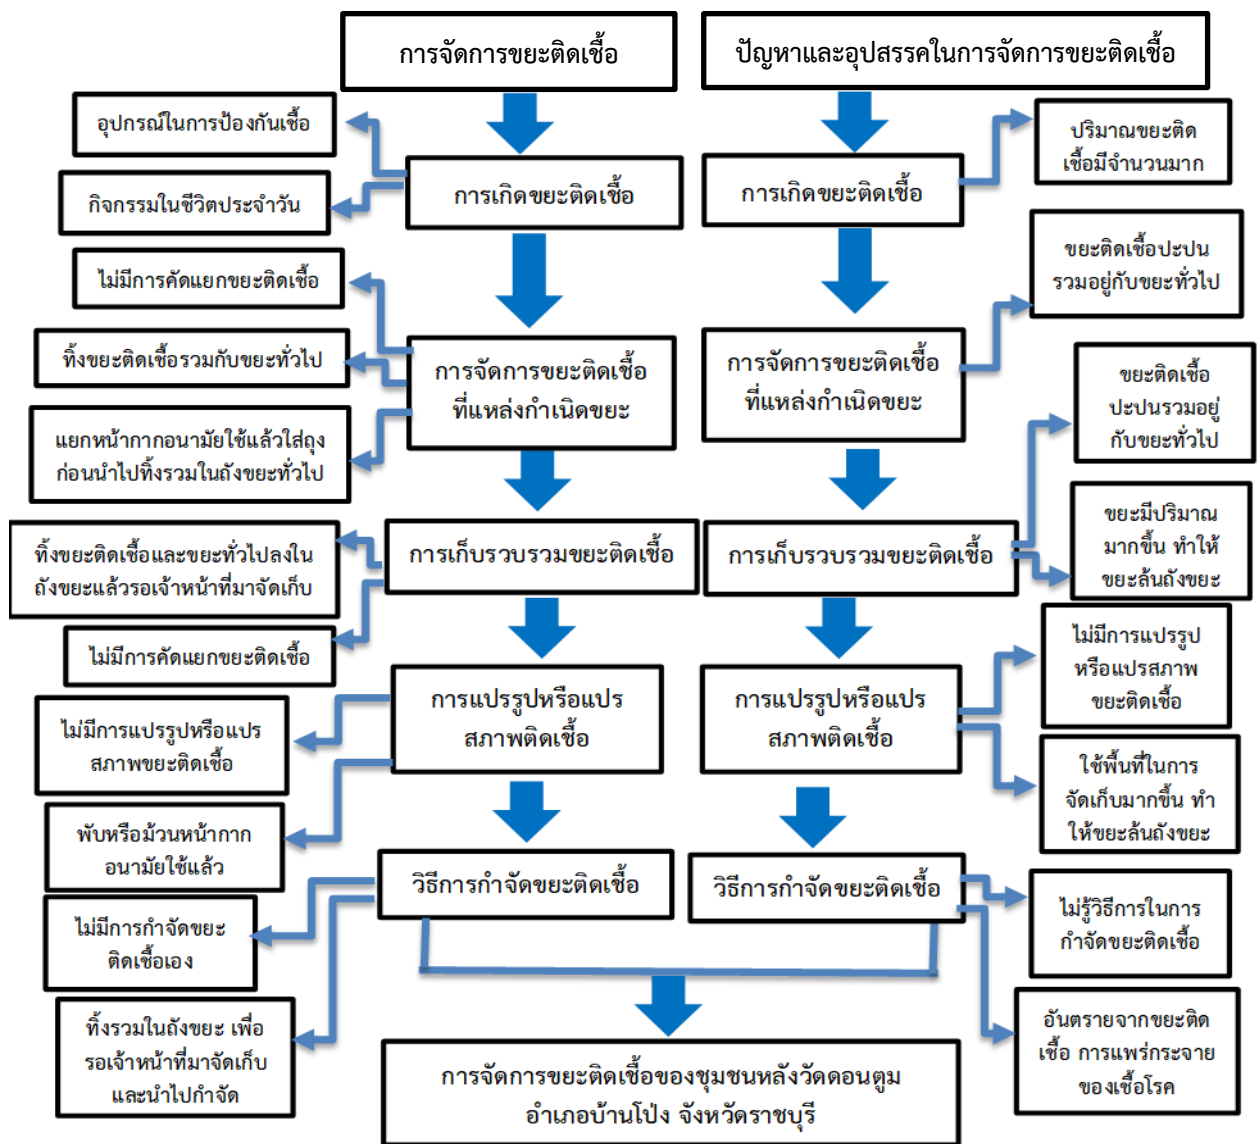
การจัดการขยะติดเชื้อ

ปัญหาและอุปสรรคในการจัดการขยะติดเชื้อ

อุปกรณ์ในการป้องกันเชื้อ

กิจกรรมในชีวิตประจำวัน

การเกิดขยะติดเชื้อ

การเกิดขยะติดเชื้อ

ปริมาณขยะติดเชื้อมีจำนวนมาก

ไม่มีการคัดแยกขยะติดเชื้อ

ทิ้งขยะติดเชื้อรวมกับขยะทั่วไป

การจัดการขยะติดเชื้อที่แหล่งกำเนิดขยะ

การจัดการขยะติดเชื้อที่แหล่งกำเนิดขยะ

ขยะติดเชื้อปะปนรวมอยู่กับขยะทั่วไป

แยกหน้ากากอนามัยใช้แล้วใส่ถุงก่อนนำไปทิ้งรวมในถังขยะทั่วไป

ขยะติดเชื้อปะปนรวมอยู่กับขยะทั่วไป

ทิ้งขยะติดเชื้อและขยะทั่วไปลงในถังขยะแล้วรอเจ้าหน้าที่มาจัดเก็บ

การเก็บรวบรวมขยะติดเชื้อ

การเก็บรวบรวมขยะติดเชื้อ

ขยะมีปริมาณมากขึ้น ทำให้ขยะล้นถังขยะ

ไม่มีการคัดแยกขยะติดเชื้อ

ไม่มีการแปรรูปหรือแปรสภาพขยะติดเชื้อ

ไม่มีการแปรรูปหรือแปรสภาพขยะติดเชื้อ

การแปรรูปหรือแปรสภาพติดเชื้อ

การแปรรูปหรือแปรสภาพติดเชื้อ

ใช้พื้นที่ในการจัดเก็บมากขึ้น ทำให้ขยะล้นถังขยะ

พับหรือม้วนหน้ากากอนามัยใช้แล้ว

วิธีการกำจัดขยะติดเชื้อ

วิธีการกำจัดขยะติดเชื้อ

ไม่รู้วิธีการในการกำจัดขยะติดเชื้อ

ไม่มีการกำจัดขยะติดเชื้อเอง

ทิ้งรวมในถังขยะ เพื่อรอเจ้าหน้าที่มาจัดเก็บและนำไปกำจัด

การจัดการขยะติดเชื้อของชุมชนหลังวัดดอนตูม อำเภอบ้านโป่ง จังหวัดราชบุรี

อันตรายจากขยะติดเชื้อ การแพร่กระจายของเชื้อโรค